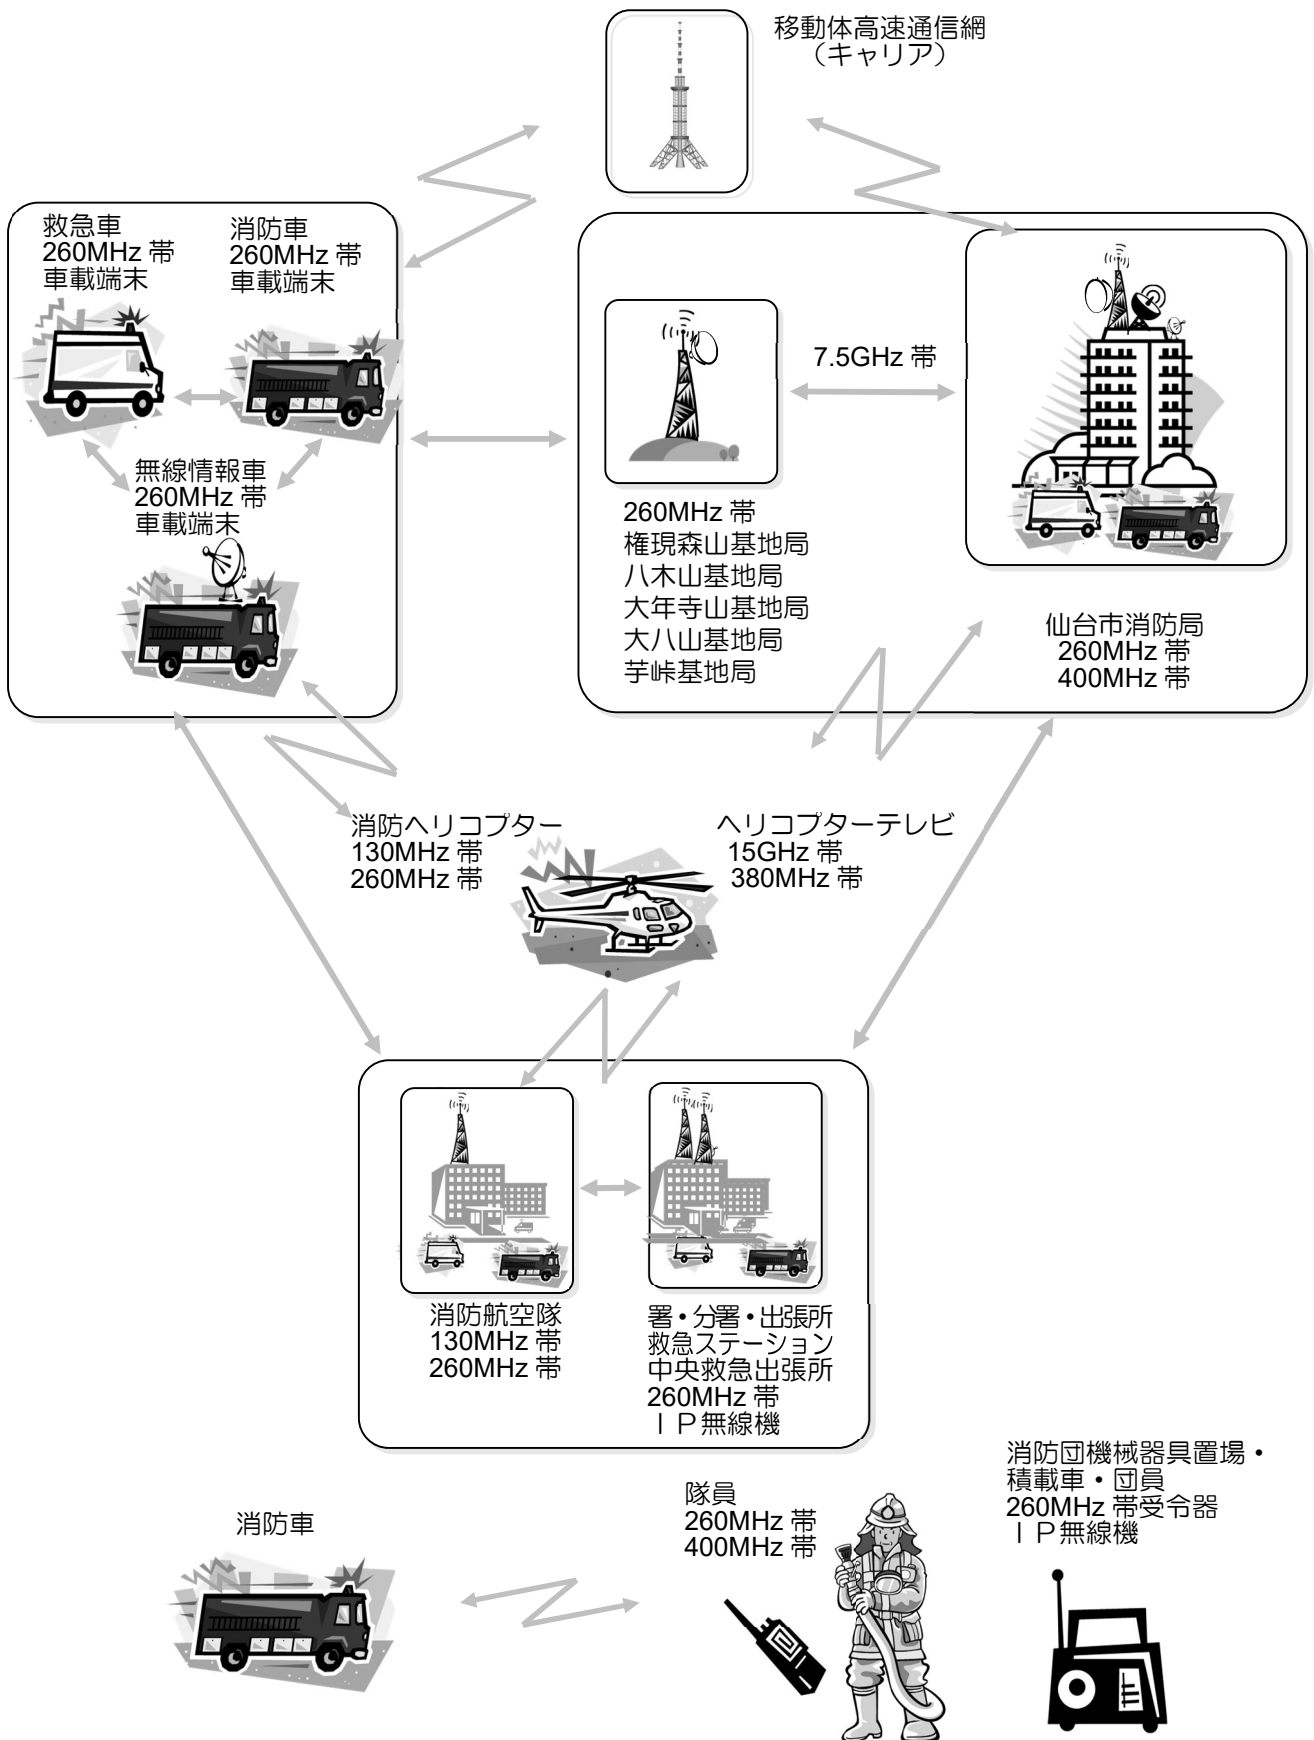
移動体高速通信網
（キャリア）

救急車
260MHz 帯
車載端末

消防車
260MHz 帯
車載端末

無線情報車
260MHz 帯
車載端末

7.5GHz 帯

260MHz 帯
権現森山基地局
八木山基地局
大年寺山基地局
大八山基地局
芋峠基地局

仙台市消防局
260MHz 帯
400MHz 帯

消防ヘリコプター
130MHz 帯
260MHz 帯

ヘリコプターテレビ
15GHz 帯
380MHz 帯

消防航空隊
130MHz 帯
260MHz 帯

署・分署・出張所
救急ステーション
中央救急出張所
260MHz 帯
ＩＰ無線機

消防団機械器具置場・
積載車・団員
260MHz 帯受令器
ＩＰ無線機

消防車

隊員
260MHz 帯
400MHz 帯